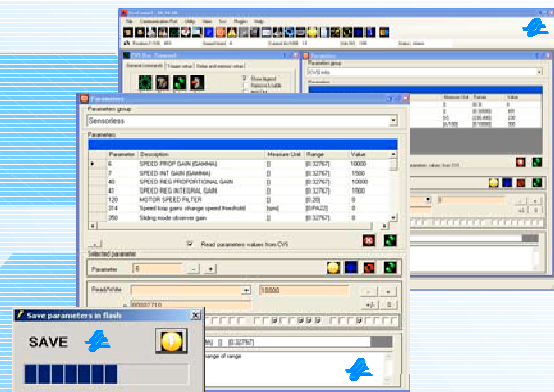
Parameters

Parameters group

Sensorless

Parameters

| | Parameter | Description | Measure Unit | Range | Value |
|---|---|---|---|---|---|
| ▸ | 6 | SPEED PROP GAIN (GAMMA) | [] | [0;32767] | 10000 |
| | 7 | SPEED INT GAIN (GAMMA) | [] | [0;32767] | 5500 |
| | 80 | SPEED REG PROPORTIONAL GAIN | [] | [0;32767] | 50000 |
| | 81 | SPEED REG INTEGRAL GAIN | [] | [0;32767] | 5500 |
| | 120 | MOTOR SPEED FILTER | [] | [0;20] | 0 |
| | 214 | Speed loop gains change speed threshold | [rpm] | [0;PAL23] | 0 |
| | 250 | Sliding mode observer gain | [] | [0;32767] | 0 |

Read parameters values from CVS

Selected parameter

Parameter 6

Read/Write

Save parameters in flash

SAVE